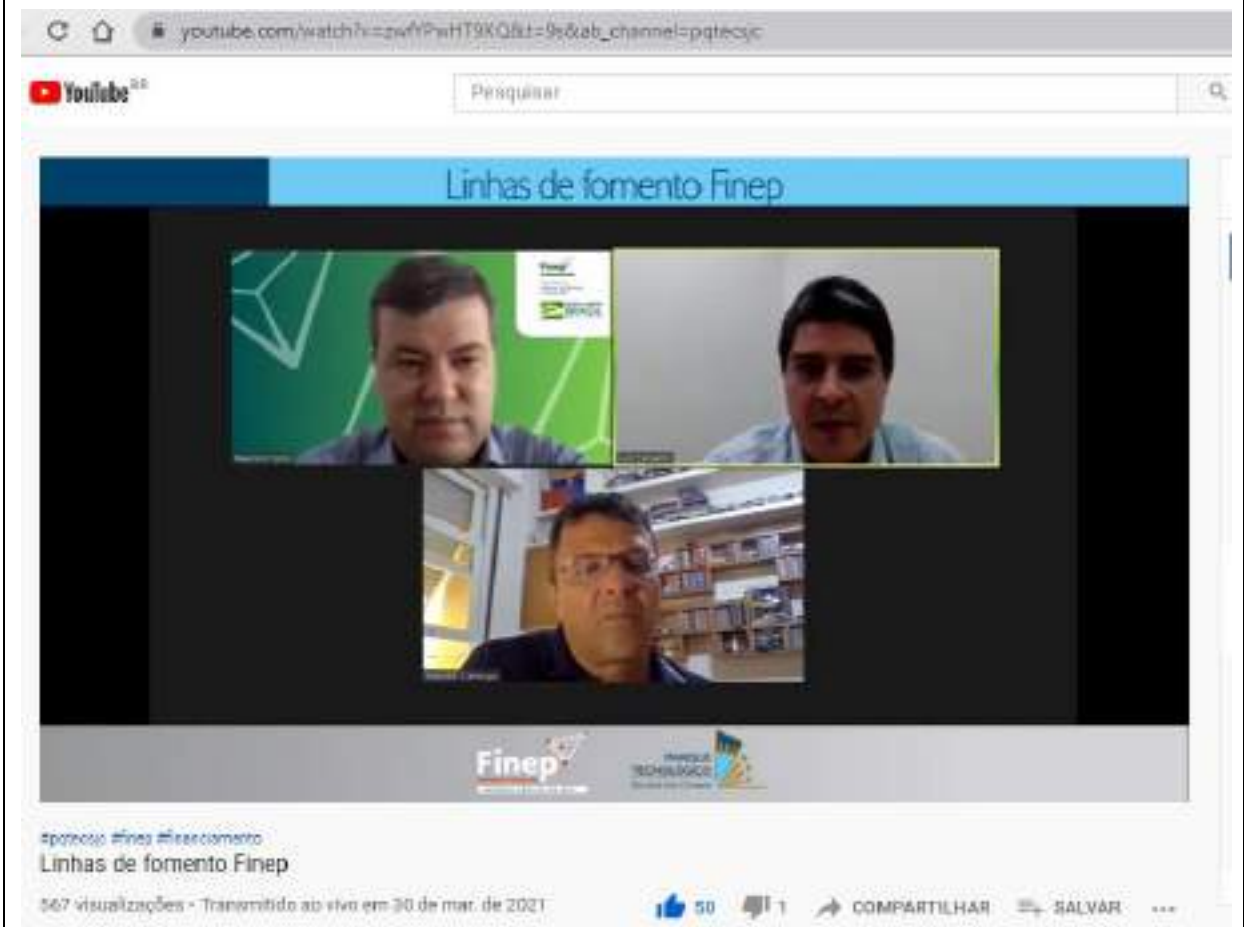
youtube.com/watch?v=zwfYPwHT9XQ&t=9s&ab_channel=pqtecsjc

YouTube BR

Pesquisar

Linhas de fomento Finep

Finep

PARQUE TECNOLÓGICO

#pqtecsjc #finep #financiamento

Linhas de fomento Finep

567 visualizações • Transmitido ao vivo em 30 de mar. de 2021

50 1 COMPARTILHAR SALVAR ...